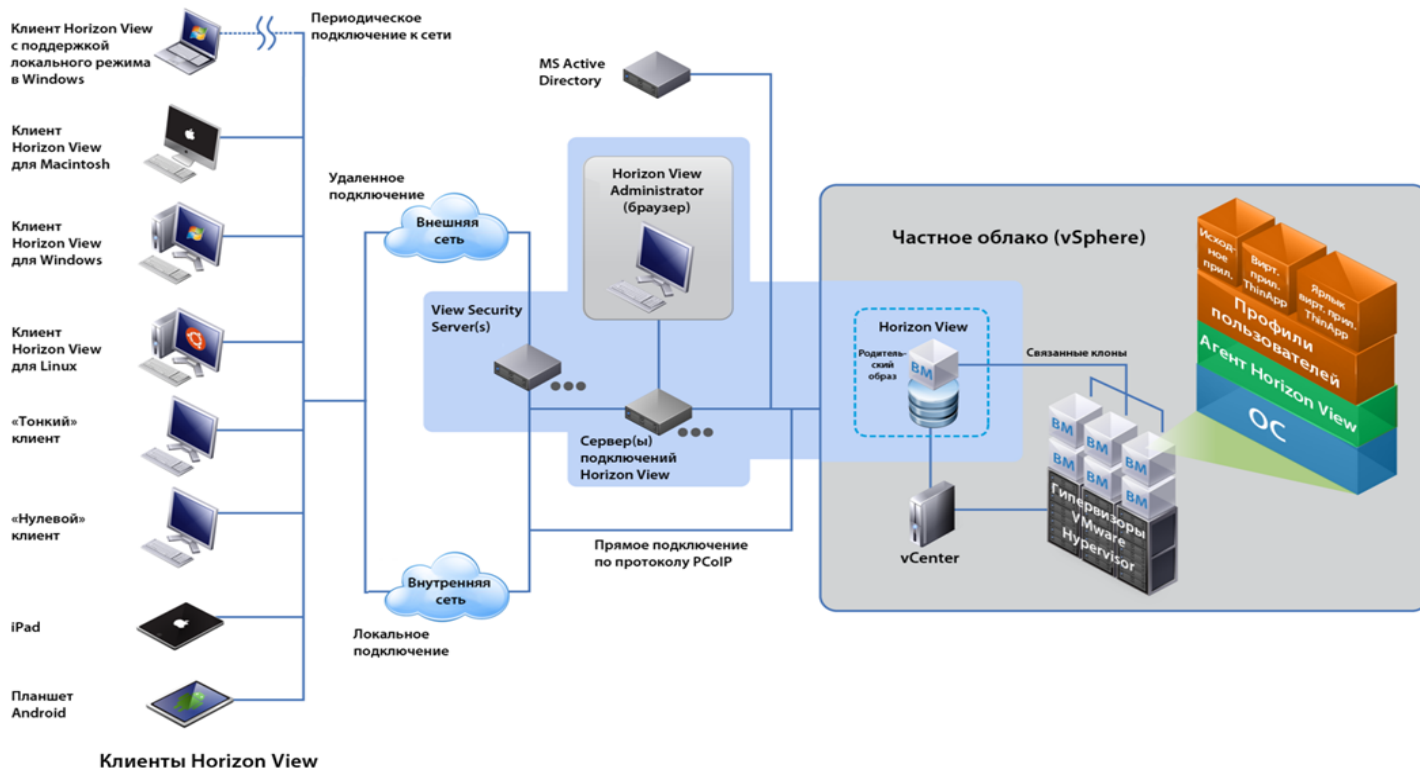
Клиент Horizon View с поддержкой локального режима в Windows

Периодическое подключение к сети

Клиент Horizon View для Macintosh

Клиент Horizon View для Windows

Клиент Horizon View для Linux

«Тонкий» клиент

«Нулевой» клиент

iPad

Планшет Android

Клиенты Horizon View

MS Active Directory

Удаленное подключение

Внешняя сеть

Horizon View Administrator (браузер)

View Security Server(s)

Сервер(ы) подключений Horizon View

Прямое подключение по протоколу PCoIP

Внутренняя сеть

Локальное подключение

Частное облако (vSphere)

Horizon View

Родительский образ

ВМ

Связанные клоны

ВМ

ВМ

ВМ

ВМ

ВМ

ВМ

Гипервизоры VMware Hypervisor

vCenter

Исходное прил.

Вирт. прил. ThinApp

Ярлык вирт. прил. ThinApp

Профили пользователей

Агент Horizon View

ОС